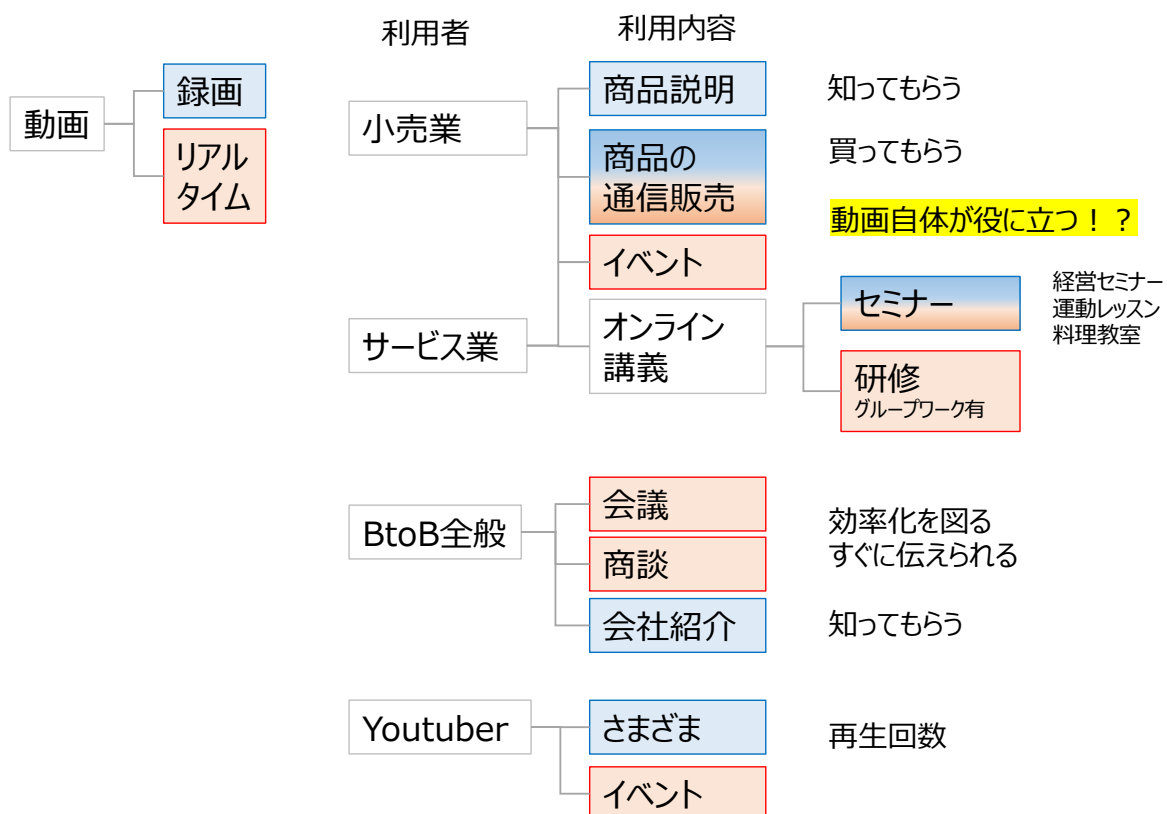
動画

録画

リアルタイム

利用者

利用内容

小売業

商品説明

知ってもらう

商品の通信販売

買ってもらう

動画自体が役に立つ！？

イベント

サービス業

オンライン講義

セミナー

経営セミナー
運動レッスン
料理教室

研修
グループワーク有

BtoB全般

会議

商談

効率化を図る
すぐに伝えられる

会社紹介

知ってもらう

Youtuber

さまざま

再生回数

イベント